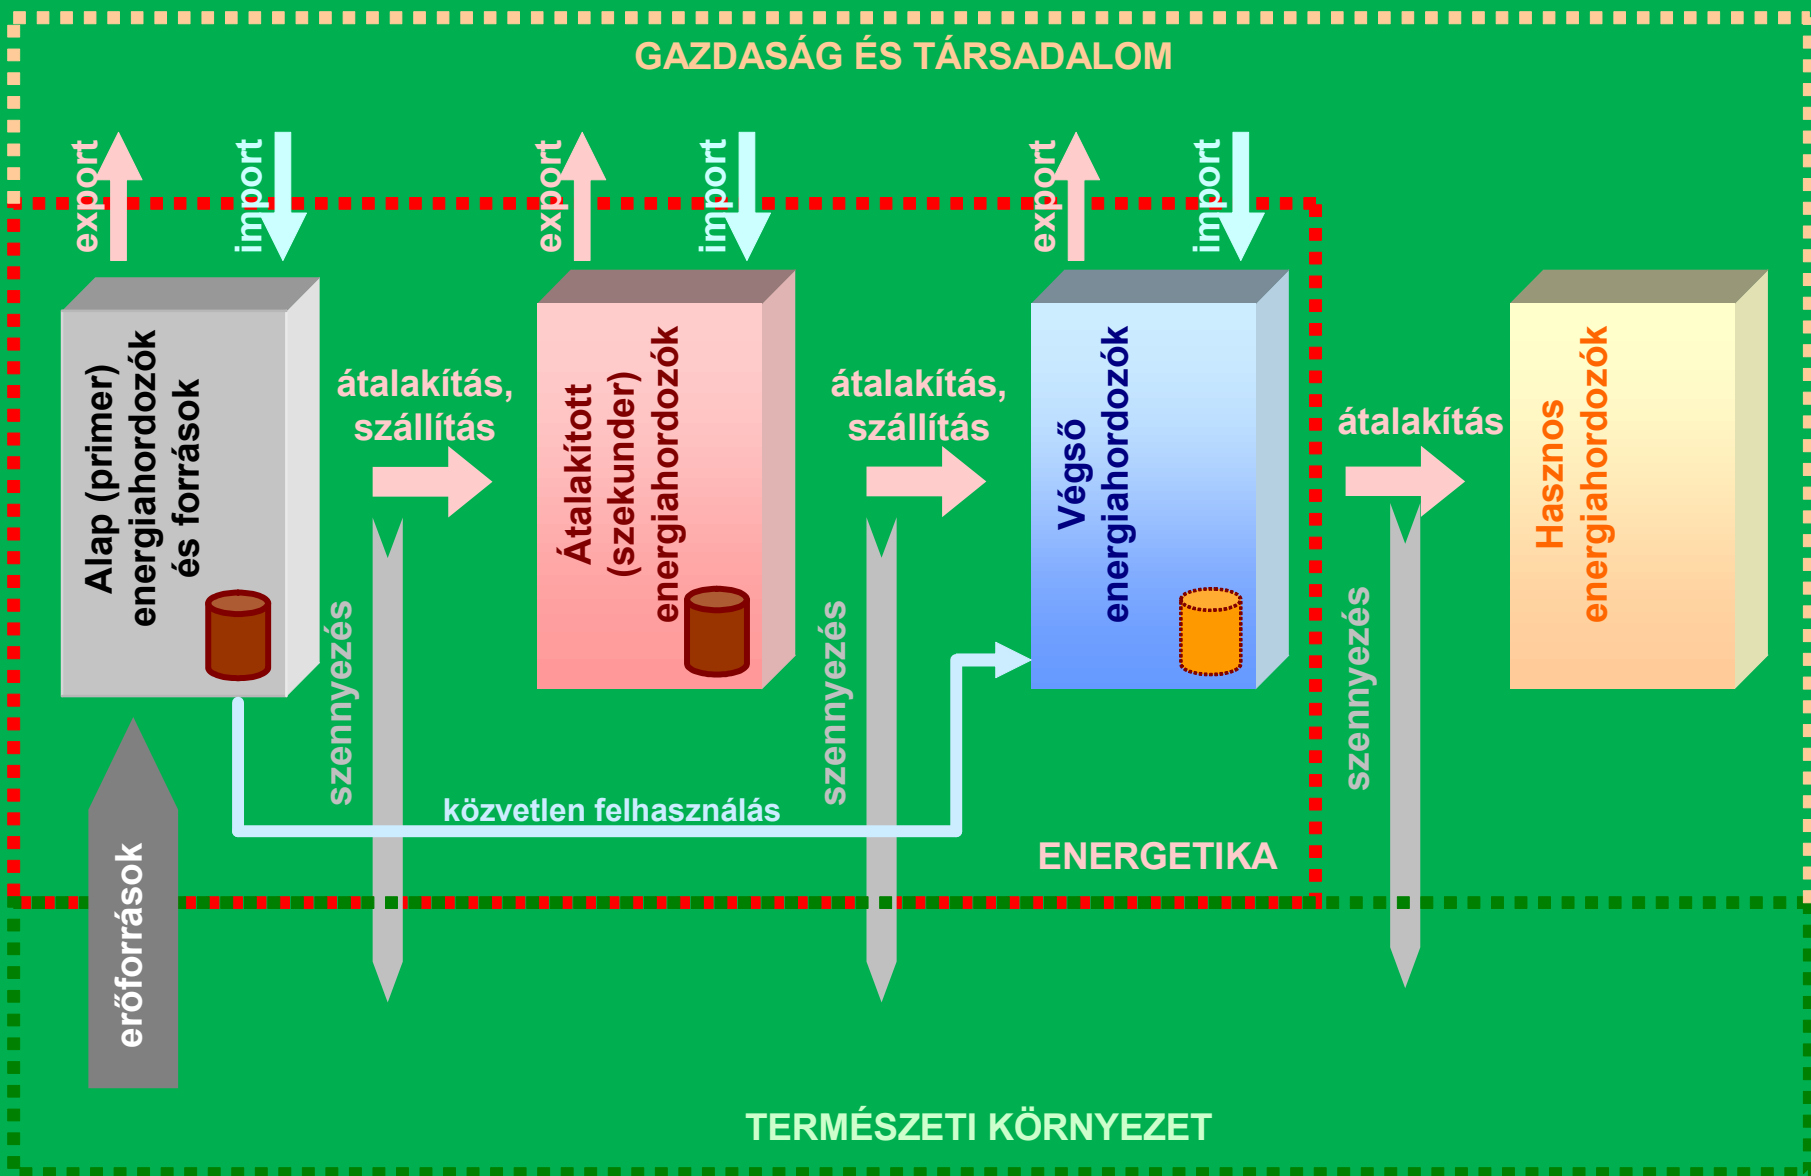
GAZDASÁG ÉS TÁRSADALOM

export
import
export
import
export
import

Alap (primer) energiahordozók és források

átalakítás, szállítás

Átalakított (szekunder) energiahordozók

átalakítás, szállítás

Végső energiahordozók

átalakítás

Hasznos energiahordozók

szennyezés
szennyezés
szennyezés

közvetlen felhasználás

ENERGETIKA

erőforrások

TERMÉSZETI KÖRNYEZET